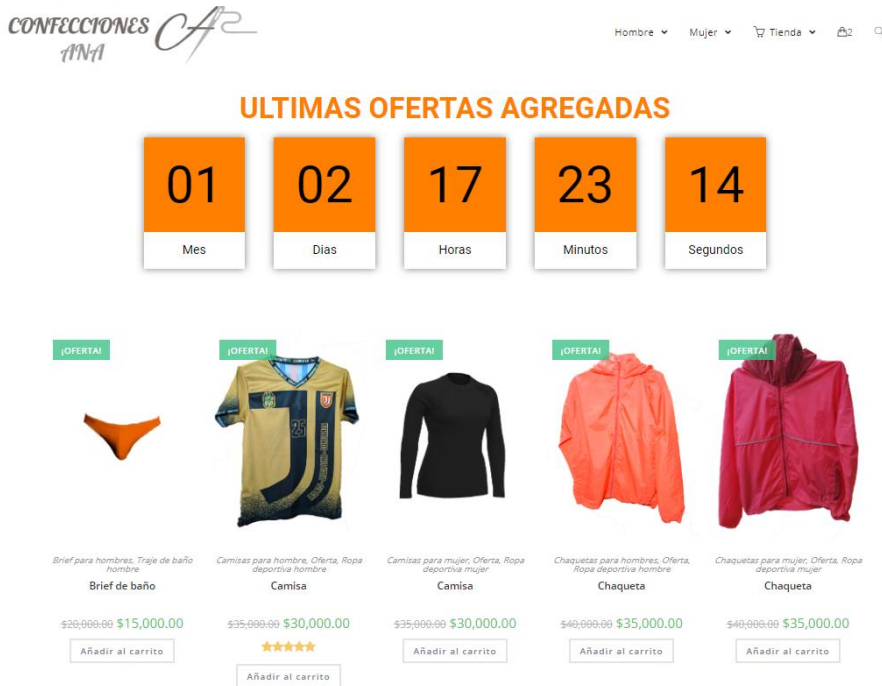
CONFECCIONES ANA

Hombre Mujer Tienda 2

ULTIMAS OFERTAS AGREGADAS

| 01 | 02 | 17 | 23 | 14 |
|---|---|---|---|---|
| Mes | Dias | Horas | Minutos | Segundos |

¡OFERTA!
Brief para hombres, Traje de baño hombre
Brief de baño
~~$20,000.00~~ $15,000.00
Añadir al carrito

¡OFERTA!
Camisas para hombre, Oferta, Ropa deportiva hombre
Camisa
~~$35,000.00~~ $30,000.00
Añadir al carrito

¡OFERTA!
Camisas para mujer, Oferta, Ropa deportiva mujer
Camisa
~~$35,000.00~~ $30,000.00
Añadir al carrito

¡OFERTA!
Chaquetas para hombres, Oferta, Ropa deportiva hombre
Chaqueta
~~$40,000.00~~ $35,000.00
Añadir al carrito

¡OFERTA!
Chaquetas para mujer, Oferta, Ropa deportiva mujer
Chaqueta
~~$40,000.00~~ $35,000.00
Añadir al carrito